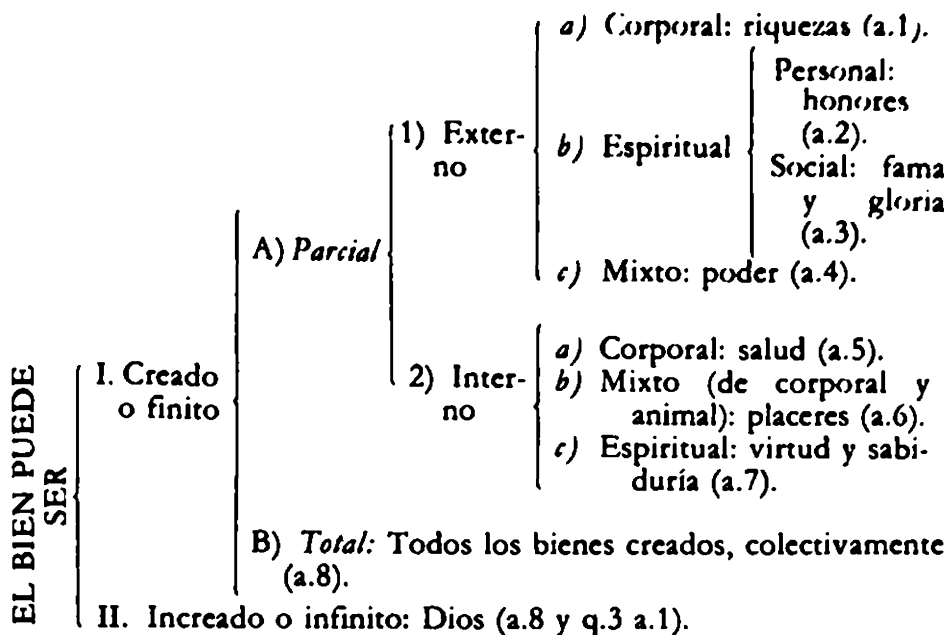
EL BIEN PUEDE SER

I. Creado o finito

A) *Parcial*

1) Externo

*a)* Corporal: riquezas (a.1).

*b)* Espiritual

Personal: honores (a.2).

Social: fama y gloria (a.3).

*c)* Mixto: poder (a.4).

2) Interno

*a)* Corporal: salud (a.5).

*b)* Mixto (de corporal y animal): placeres (a.6).

*c)* Espiritual: virtud y sabiduría (a.7).

B) *Total:* Todos los bienes creados, colectivamente (a.8).

II. Increado o infinito: Dios (a.8 y q.3 a.1).